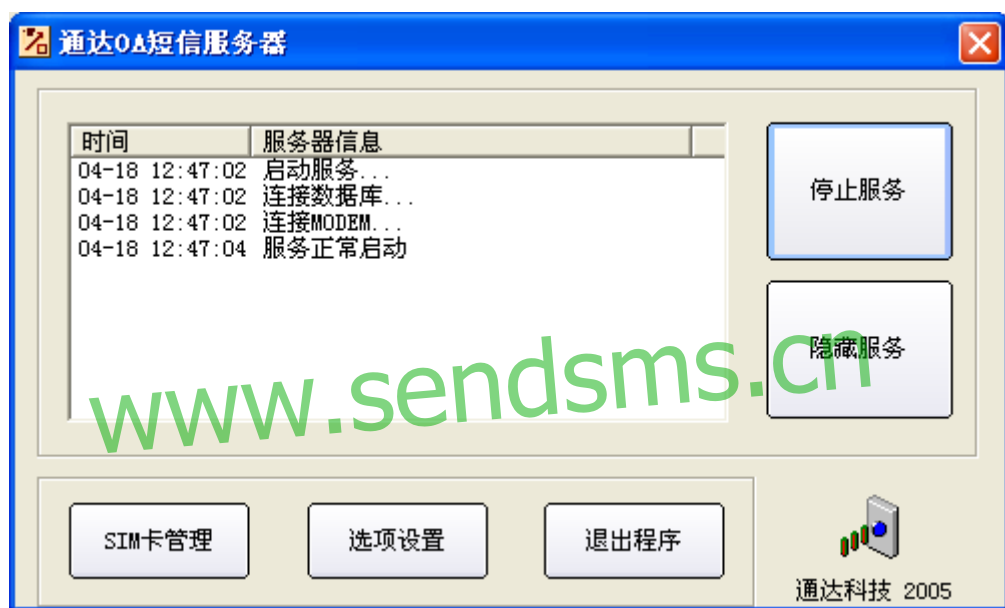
通达OA短信服务器

| 时间 | 服务器信息 |
|---|---|
| 04-18 12:47:02 | 启动服务... |
| 04-18 12:47:02 | 连接数据库... |
| 04-18 12:47:02 | 连接MODEM... |
| 04-18 12:47:04 | 服务正常启动 |

停止服务

隐藏服务

www.sendsms.cn

SIM卡管理

选项设置

退出程序

通达科技 2005